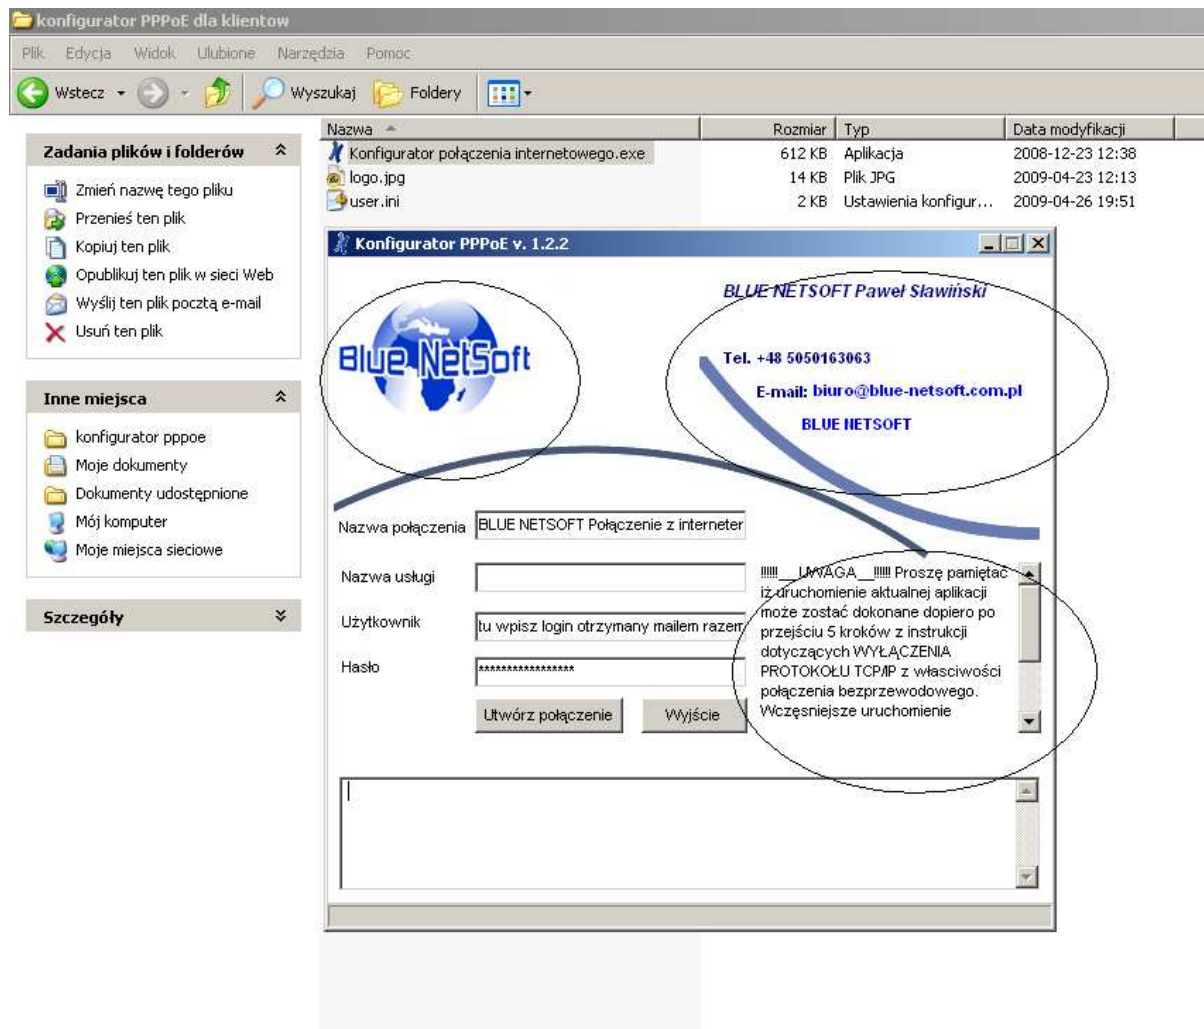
konfigurator PPPoE dla klientow

Plik Edycja Widok Ulubione Narzędzia Pomoc

Wstecz Wyszukaj Foldery

Zadania plików i folderów

Zmień nazwę tego pliku
Przenieś ten plik
Kopiuj ten plik
Opublikuj ten plik w sieci Web
Wyślij ten plik pocztą e-mail
Usuń ten plik

Inne miejsca

konfigurator pppoe
Moje dokumenty
Dokumenty udostępnione
Mój komputer
Moje miejsca sieciowe

Szczegóły

| Nazwa | Rozmiar | Typ | Data modyfikacji |
|---|---|---|---|
| Konfigurator połączenia internetowego.exe | 612 KB | Aplikacja | 2008-12-23 12:38 |
| logo.jpg | 14 KB | Plik JPG | 2009-04-23 12:13 |
| user.ini | 2 KB | Ustawienia konfigur... | 2009-04-26 19:51 |

Konfigurator PPPoE v. 1.2.2

Blue NetSoft

BLUE NETSOFT Paweł Sławiński

Tel. +48 5050163063

E-mail: biuro@blue-netsoft.com.pl

BLUE NETSOFT

Nazwa połączenia BLUE NETSOFT Połączenie z interneter

Nazwa usługi

Użytkownik tu wpisz login otrzymany mailem razem

Hasło ******************

Utwórz połączenie Wyjście

!!!!!__UWAGA__!!!!! Proszę pamiętać iż uruchomienie aktualnej aplikacji może zostać dokonane dopiero po przejściu 5 kroków z instrukcji dotyczących WYŁĄCZENIA PROTOKOŁU TCP/IP z właściwości połączenia bezprzewodowego. Wcześniejsze uruchomienie